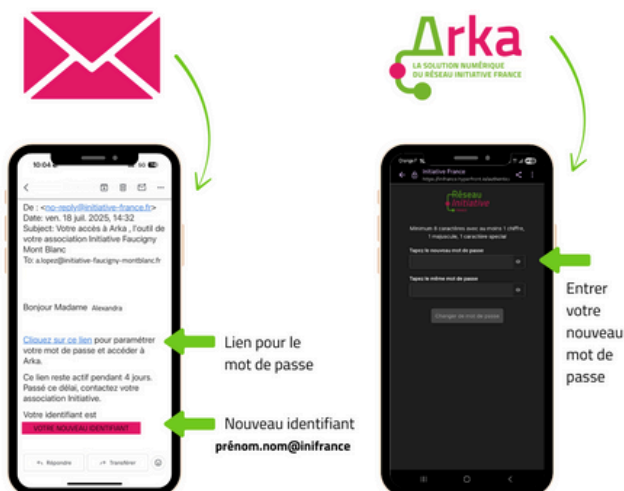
Arka
LA SOLUTION NUMÉRIQUE DU RÉSEAU INITIATIVE FRANCE

10:04

De : <no-reply@initiative-france.fr>
Date: ven. 18 juil. 2025, 14:32
Subject: Votre accès à Arka , l'outil de votre association Initiative Faucigny Mont Blanc
To: a.lopez@initiative-faucigny-montblanc.fr

Bonjour Madame Alexandra

Cliquez sur ce lien pour paramétrer votre mot de passe et accéder à Arka.

Ce lien reste actif pendant 4 jours. Passé ce délai, contactez votre association Initiative.

Votre identifiant est
VOTRE NOUVEAU IDENTIFIANT

Répondre
Transférer

Lien pour le mot de passe

Nouveau identifiant
prénom.nom@inifrance

Orange F
Initiative France
https://inifrance.hypeoffront.at/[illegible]

Réseau Initiative

Minimum 8 caractères avec au moins 1 chiffre, 1 majuscule, 1 caractère spécial

Tapez le nouveau mot de passe

Tapez le même mot de passe

Changer de mot de passe

Entrer votre nouveau mot de passe